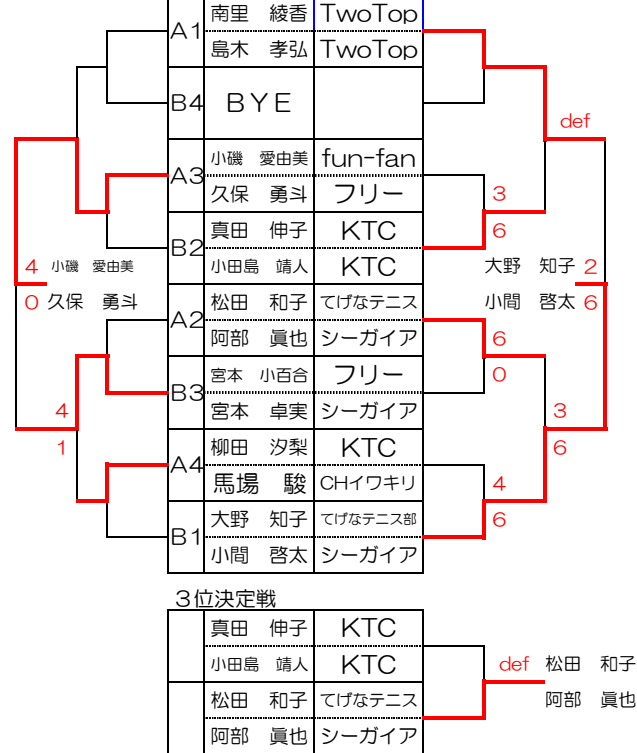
| | | |
|---|---|---|
| A1 | 南里　綾香 | TwoTop |
| | 島木　孝弘 | TwoTop |
| B4 | ＢＹＥ | |
| A3 | 小磯　愛由美 | fun-fan |
| | 久保　勇斗 | フリー |
| B2 | 真田　伸子 | KTC |
| | 小田島　靖人 | KTC |
| A2 | 松田　和子 | てげなテニス |
| | 阿部　眞也 | シーガイア |
| B3 | 宮本　小百合 | フリー |
| | 宮本　卓実 | シーガイア |
| A4 | 柳田　汐梨 | KTC |
| | 馬場　駿 | CHイワキリ |
| B1 | 大野　知子 | てげなテニス部 |
| | 小間　啓太 | シーガイア |

def
3
6
4 小磯　愛由美
0 久保　勇斗
大野　知子 2
小間　啓太 6
6
0
4
1
3
6
4
6

３位決定戦

| | | |
|---|---|---|
| | 真田　伸子 | KTC |
| | 小田島　靖人 | KTC |
| | 松田　和子 | てげなテニス |
| | 阿部　眞也 | シーガイア |

def 松田　和子
阿部　眞也